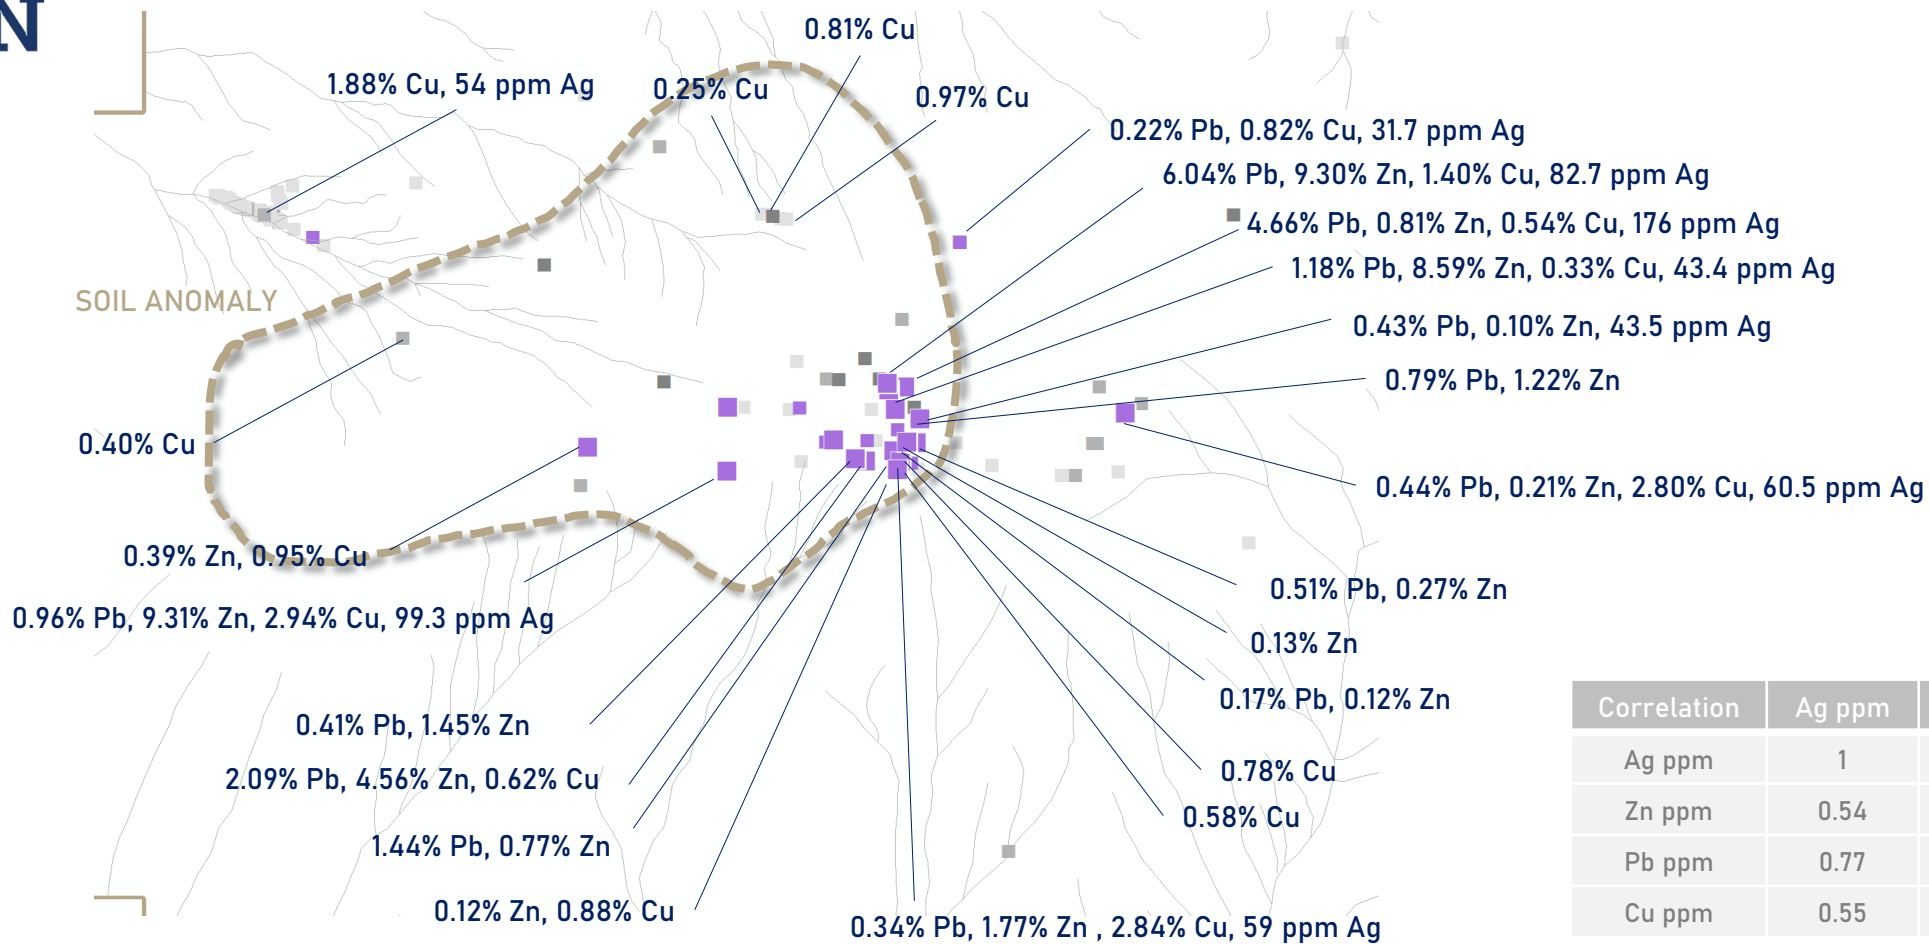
N

0.81% Cu

1.88% Cu, 54 ppm Ag

0.25% Cu

0.97% Cu

0.22% Pb, 0.82% Cu, 31.7 ppm Ag

6.04% Pb, 9.30% Zn, 1.40% Cu, 82.7 ppm Ag

4.66% Pb, 0.81% Zn, 0.54% Cu, 176 ppm Ag

1.18% Pb, 8.59% Zn, 0.33% Cu, 43.4 ppm Ag

SOIL ANOMALY

0.43% Pb, 0.10% Zn, 43.5 ppm Ag

0.79% Pb, 1.22% Zn

0.40% Cu

0.44% Pb, 0.21% Zn, 2.80% Cu, 60.5 ppm Ag

0.39% Zn, 0.95% Cu

0.96% Pb, 9.31% Zn, 2.94% Cu, 99.3 ppm Ag

0.51% Pb, 0.27% Zn

0.13% Zn

0.17% Pb, 0.12% Zn

0.41% Pb, 1.45% Zn

2.09% Pb, 4.56% Zn, 0.62% Cu

0.78% Cu

0.58% Cu

1.44% Pb, 0.77% Zn

0.12% Zn, 0.88% Cu

0.34% Pb, 1.77% Zn , 2.84% Cu, 59 ppm Ag

| Correlation | Ag ppm |
|---|---|
| Ag ppm | 1 |
| Zn ppm | 0.54 |
| Pb ppm | 0.77 |
| Cu ppm | 0.55 |